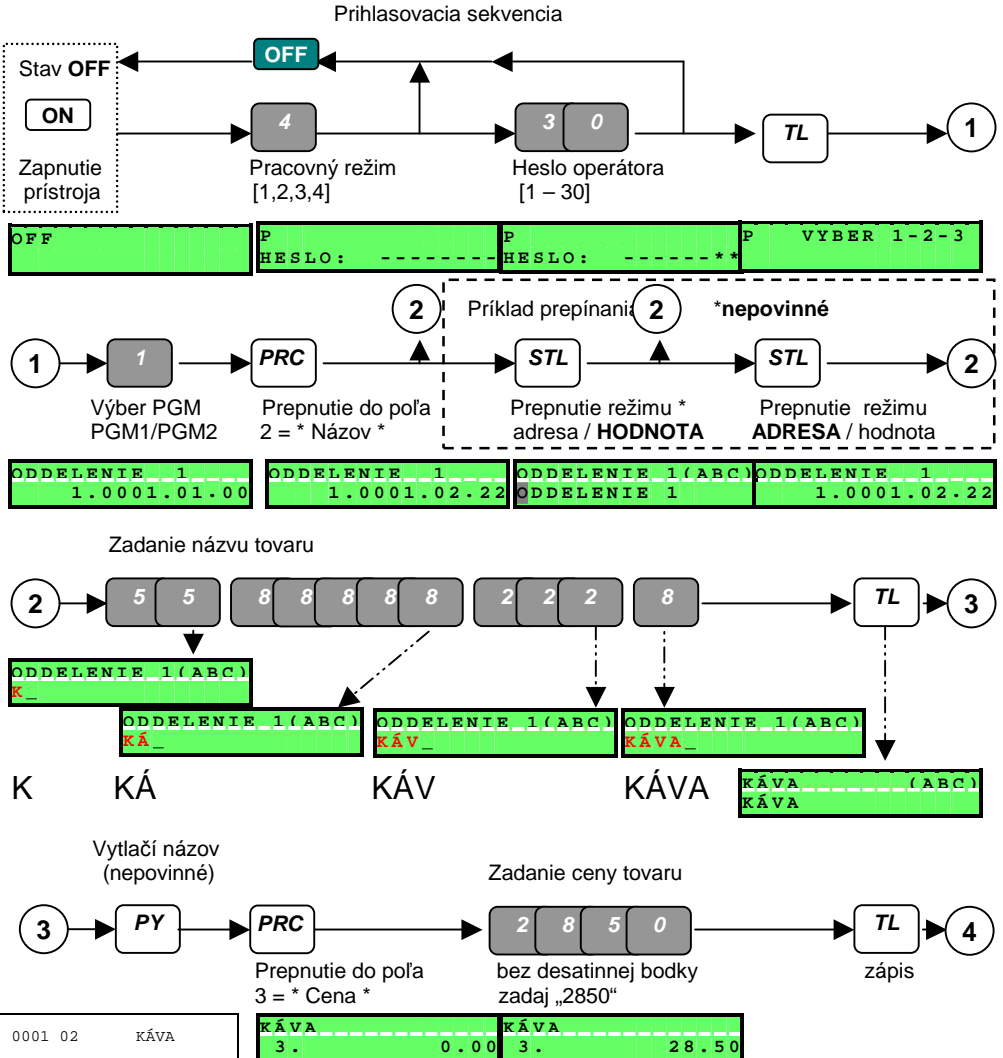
Prihlasovacia sekvencia

Stav **OFF**

ON

Zapnutie prístroja

OFF

4

Pracovný režim [1,2,3,4]

3 0

Heslo operátora [1 – 30]

TL

1

OFF

P
HESLO: --------

P
HESLO: ------**

P VYBER 1-2-3

1

1

Výber PGM PGM1/PGM2

PRC

Prepnutie do poľa 2 = * Názov *

2

Príklad prepínania

2

*nepovinné

STL

Prepnutie režimu * adresa / **HODNOTA**

STL

Prepnutie režimu **ADRESA** / hodnota

2

ODDELENIE 1
1.0001.01.00

ODDELENIE 1
1.0001.02.22

ODDELENIE 1(ABC)
ODDELENIE 1

ODDELENIE 1
1.0001.02.22

Zadanie názvu tovaru

2

5 5

8 8 8 8 8

2 2 2

8

TL

3

ODDELENIE 1(ABC)
K_

ODDELENIE 1(ABC)
KÁ_

ODDELENIE 1(ABC)
KÁV_

ODDELENIE 1(ABC)
KÁVA_

K KÁ KÁV KÁVA

KÁVA (ABC)
KÁVA

Vytlačí názov (nepovinné)

Zadanie ceny tovaru

3

PY

PRC

2 8 5 0

TL

4

Prepnutie do poľa 3 = * Cena *

bez desatinnej bodky zadaj „2850“

zápis

0001 02 KÁVA

KÁVA
3. 0.00

KÁVA
3. 28.50